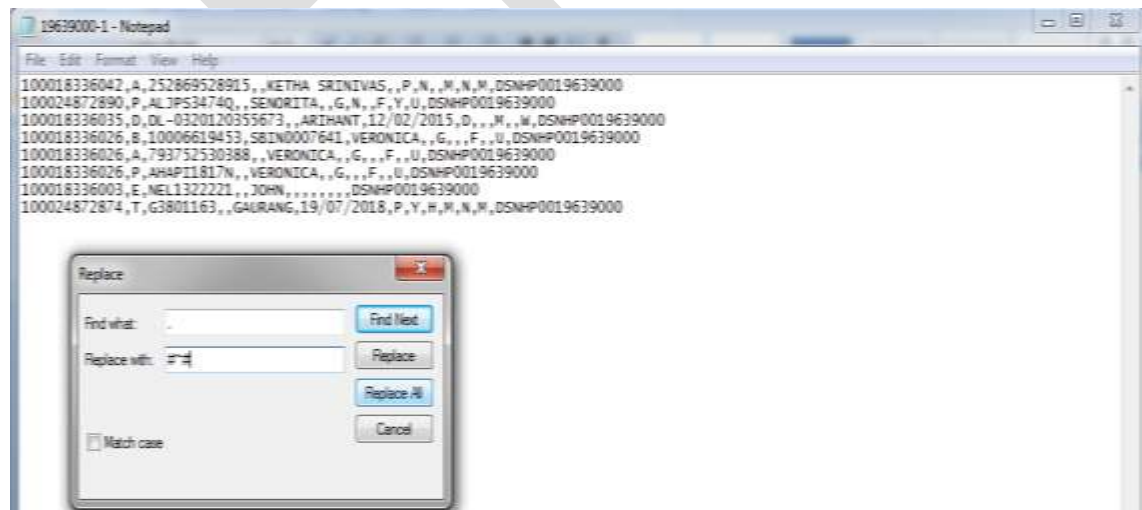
19639000-1 - Notepad

File Edit Format View Help

100018336042,A,252869528915,,KETHA SRINIVAS,,P,N,,M,N,M,DSNHP0019639000
100024872890,P,ALJPS3474Q,,SENORITA,,G,N,,F,Y,U,DSNHP0019639000
100018336035,D,DL-0320120355673,,ARIHANT,12/02/2015,D,,M,,W,DSNHP0019639000
100018336026,B,10006619453,SBIN0007641,VERONICA,,G,,,F,,U,DSNHP0019639000
100018336026,A,793752530388,,VERONICA,,G,,,F,,U,DSNHP0019639000
100018336026,P,AHAPI1817N,,VERONICA,,G,,,F,,U,DSNHP0019639000
100018336003,E,NEL1322221,,JOHN,,,,,,,,DSNHP0019639000
100024872874,T,G3801163,,GAURANG,19/07/2018,P,Y,H,M,N,M,DSNHP0019639000

Replace

Find what: ,

Replace with: #~#

Find Next

Replace

Replace All

Cancel

Match case